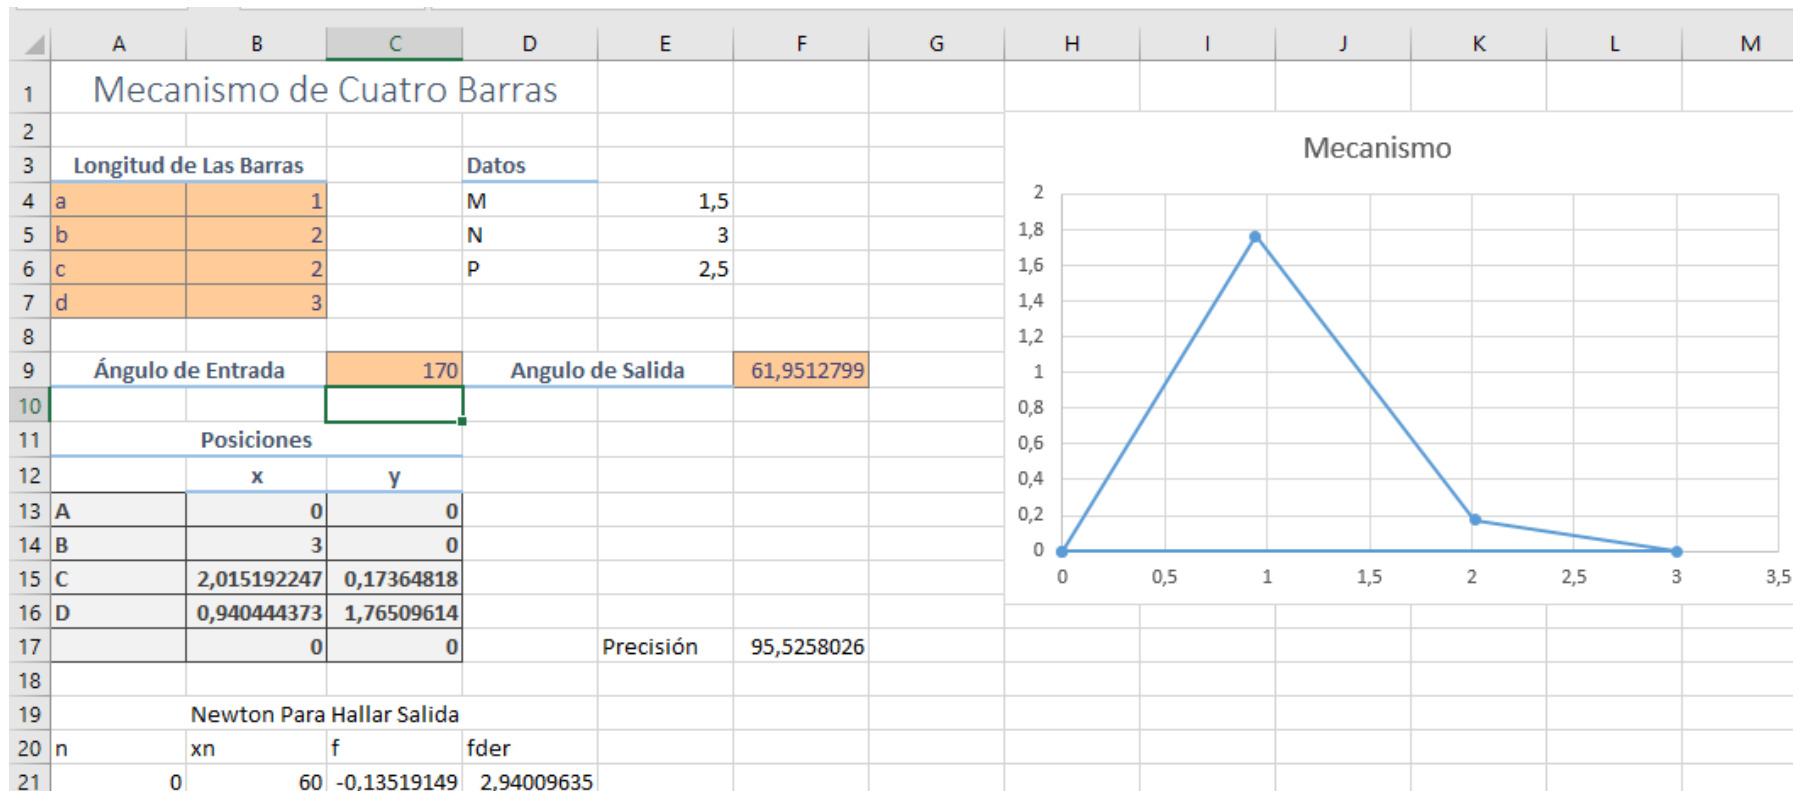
| | A | B | C | D | E | F | G | H | I | J | K | L | M |
|---|---|---|---|---|---|---|---|---|---|---|---|---|---|
| 1 | Mecanismo de Cuatro Barras | | | | | | | | | | | | |
| 2 | | | | | | | | | | | | | |
| 3 | Longitud de Las Barras | | | Datos | | | | | | | | | |
| 4 | a | 1 | | M | 1,5 | | | | | | | | |
| 5 | b | 2 | | N | 3 | | | | | | | | |
| 6 | c | 2 | | P | 2,5 | | | | | | | | |
| 7 | d | 3 | | | | | | | | | | | |
| 8 | | | | | | | | | | | | | |
| 9 | Ángulo de Entrada | | 170 | Angulo de Salida | | 61,9512799 | | | | | | | |
| 10 | | | | | | | | | | | | | |
| 11 | Posiciones | | | | | | | | | | | | |
| 12 | | x | y | | | | | | | | | | |
| 13 | A | 0 | 0 | | | | | | | | | | |
| 14 | B | 3 | 0 | | | | | | | | | | |
| 15 | C | 2,015192247 | 0,17364818 | | | | | | | | | | |
| 16 | D | 0,940444373 | 1,76509614 | | | | | | | | | | |
| 17 | | 0 | 0 | | Precisión | 95,5258026 | | | | | | | |
| 18 | | | | | | | | | | | | | |
| 19 | | Newton Para Hallar Salida | | | | | | | | | | | |
| 20 | n | xn | f | fder | | | | | | | | | |
| 21 | 0 | 60 | -0,13519149 | 2,94009635 | | | | | | | | | |

Mecanismo

2
1,8
1,6
1,4
1,2
1
0,8
0,6
0,4
0,2
0

0 0,5 1 1,5 2 2,5 3 3,5